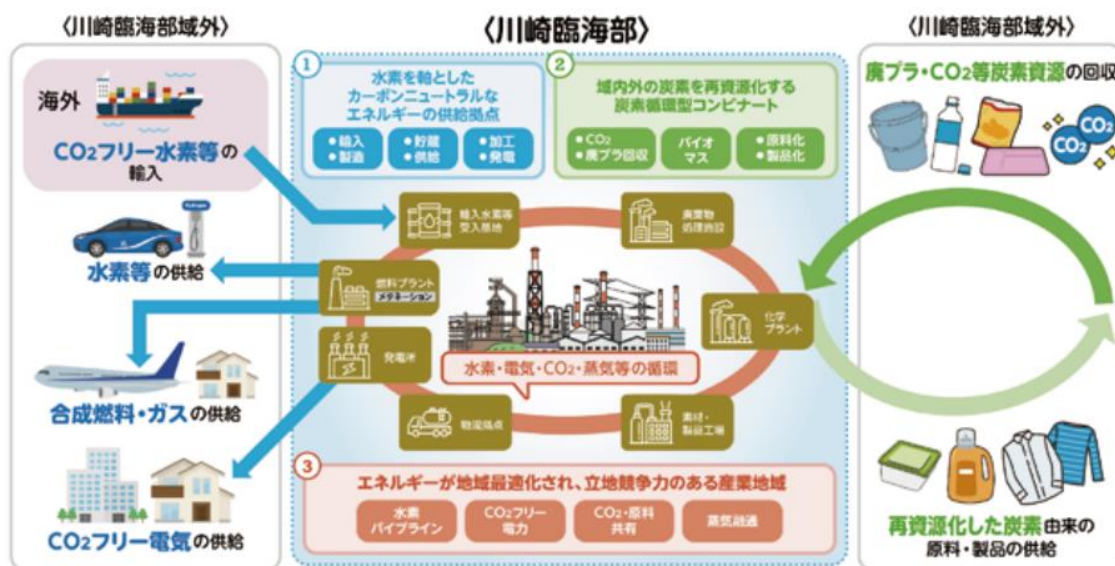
〈川崎臨海部域外〉

海外

$CO_2$フリー水素等の輸入

Hydrogen

水素等の供給

合成燃料・ガスの供給

$CO_2$フリー電気の供給

〈川崎臨海部〉

1
水素を軸としたカーボンニュートラルなエネルギーの供給拠点
・輸入 ・製造
・貯蔵 ・供給
・加工 ・発電

2
域内外の炭素を再資源化する炭素循環型コンビナート
・$CO_2$ ・廃プラ回収
バイオマス
・原料化 ・製品化

輸入水素等受入基地

廃棄物処理施設

燃料プラント
メタネーション

化学プラント

発電所

水素・電気・$CO_2$・蒸気等の循環

物流拠点

素材・製品工場

3
エネルギーが地域最適化され、立地競争力のある産業地域
水素パイプライン
$CO_2$フリー電力
$CO_2$・原料共有
蒸気融通

〈川崎臨海部域外〉

廃プラ・$CO_2$等炭素資源の回収

再資源化した炭素由来の原料・製品の供給